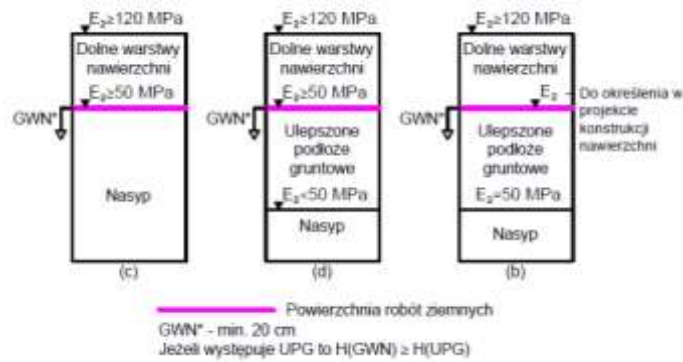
$E_2 \geq 120$ MPa

Dolne warstwy nawierzchni

$E_2 \geq 50$ MPa

GWN*

Nasyp

(c)

$E_2 \geq 120$ MPa

Dolne warstwy nawierzchni

$E_2 \geq 50$ MPa

GWN*

Ulepszone podłoże gruntowe

$E_2 < 50$ MPa

Nasyp

(d)

$E_2 \geq 120$ MPa

Dolne warstwy nawierzchni

$E_2$

Do określenia w projekcie konstrukcji nawierzchni

GWN*

Ulepszone podłoże gruntowe

$E_2 < 50$ MPa

Nasyp

(b)

Powierzchnia robót ziemnych

GWN* - min. 20 cm

Jeżeli występuje UPG to H(GWN) ≥ H(UPG)